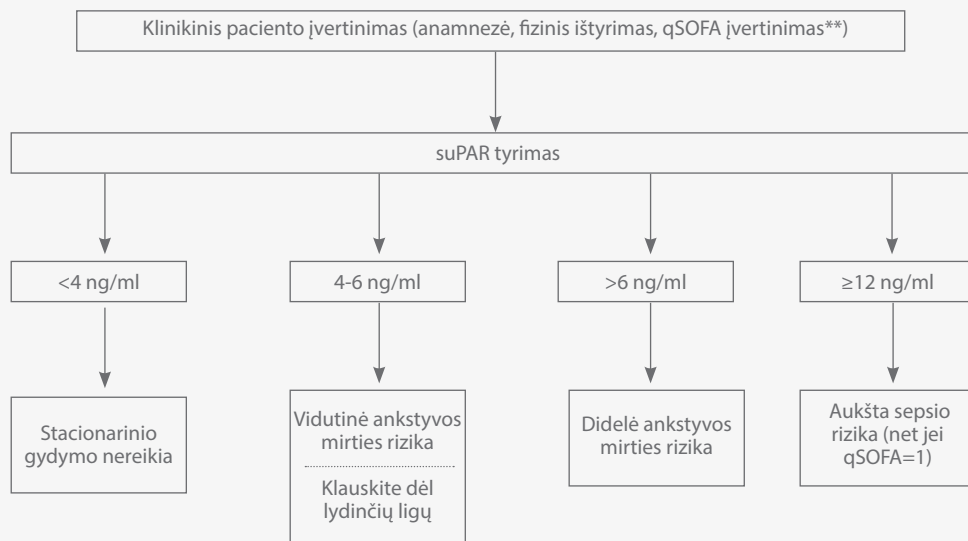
Klinikinis paciento įvertinimas (anamnezė, fizinis ištyrimas, qSOFA įvertinimas**)

suPAR tyrimas

<4 ng/ml

4-6 ng/ml

>6 ng/ml

≥12 ng/ml

Stacionarinio gydymo nereikia

Vidutinė ankstyvos mirties rizika

Klauskite dėl lydinčių ligų

Didelė ankstyvos mirties rizika

Aukšta sepsio rizika (net jei qSOFA=1)